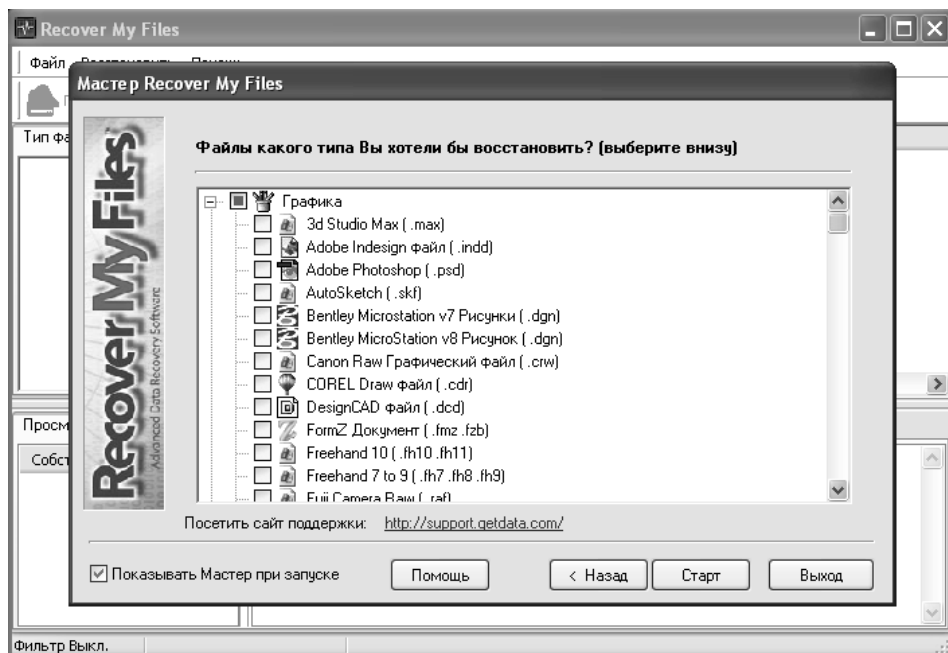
Recover My Files

Файл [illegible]

Тип фа

Просм

Собст

Мастер Recover My Files

Recover My Files
Advanced Data Recovery Software

Файлы какого типа Вы хотели бы восстановить? (выберите внизу)

Графика
3d Studio Max (.max)
Adobe Indesign файл (.indd)
Adobe Photoshop (.psd)
AutoSketch (.skf)
Bentley Microstation v7 Рисунки (.dgn)
Bentley MicroStation v8 Рисунок (.dgn)
Canon Raw Графический файл (.crw)
COREL Draw файл (.cdr)
DesignCAD файл (.dcd)
FormZ Документ (.fmz .fzb)
Freehand 10 (.fh10 .fh11)
Freehand 7 to 9 (.fh7 .fh8 .fh9)
Fuji Camera Raw (.raf)

Посетить сайт поддержки: http://support.getdata.com/

Показывать Мастер при запуске

Помощь

< Назад

Старт

Выход

Фильтр Выкл.